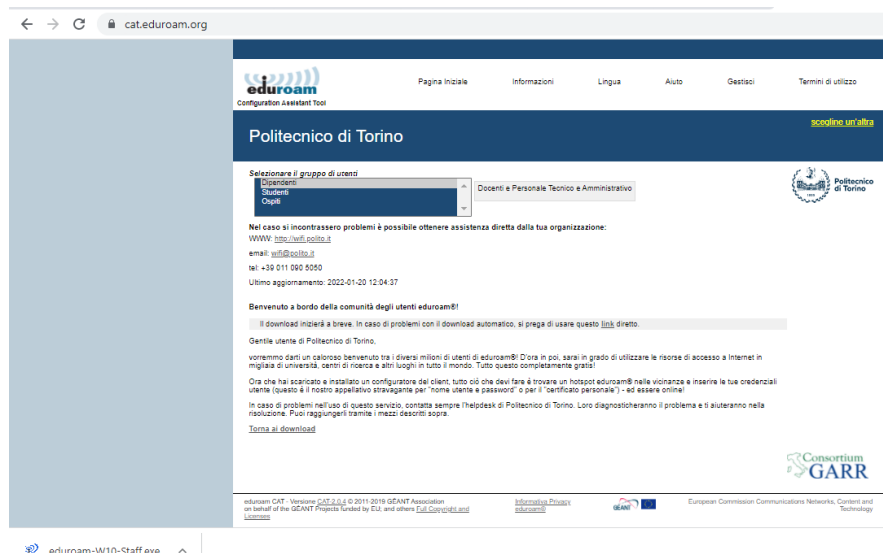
cat.eduroam.org

eduroam
Configuration Assistant Tool

Pagina Iniziale Informazioni Lingua Aiuto Gestisci Termini di utilizzo

Politecnico di Torino

scegline un'altra

Selezionare il gruppo di utenti
Dipendenti
Studenti
Ospiti

Docenti e Personale Tecnico e Amministrativo

Politecnico di Torino

Nel caso si incontrassero problemi è possibile ottenere assistenza diretta dalla tua organizzazione:
WWW: http://wifi.polito.it
email: wifi@polito.it
tel: +39 011 090 5050
Ultimo aggiornamento: 2022-01-20 12:04:37

Benvenuto a bordo della comunità degli utenti eduroam®!

Il download inizierà a breve. In caso di problemi con il download automatico, si prega di usare questo link diretto.

Gentile utente di Politecnico di Torino,

vorremmo darti un caloroso benvenuto tra i diversi milioni di utenti di eduroam®! D'ora in poi, sarai in grado di utilizzare le risorse di accesso a Internet in migliaia di università, centri di ricerca e altri luoghi in tutto il mondo. Tutto questo completamente gratis!

Ora che hai scaricato e installato un configuratore del client, tutto ciò che devi fare è trovare un hotspot eduroam® nelle vicinanze e inserire le tue credenziali utente (questo è il nostro appellativo stravagante per "nome utente e password" o per il "certificato personale") - ed essere online!

In caso di problemi nell'uso di questo servizio, contatta sempre l'helpdesk di Politecnico di Torino. Loro diagnosticheranno il problema e ti aiuteranno nella risoluzione. Puoi raggiungerli tramite i mezzi descritti sopra.

Torna ai download

Consortium GARR

eduroam CAT - Versione CAT-2.0.4 © 2011-2019 GÉANT Association on behalf of the GÉANT Projects funded by EU; and others Full Copyright and Licenses

Informativa Privacy eduroam®

GÉANT

European Commission Communications Networks, Content and Technology

eduroam-W10-Staff.exe